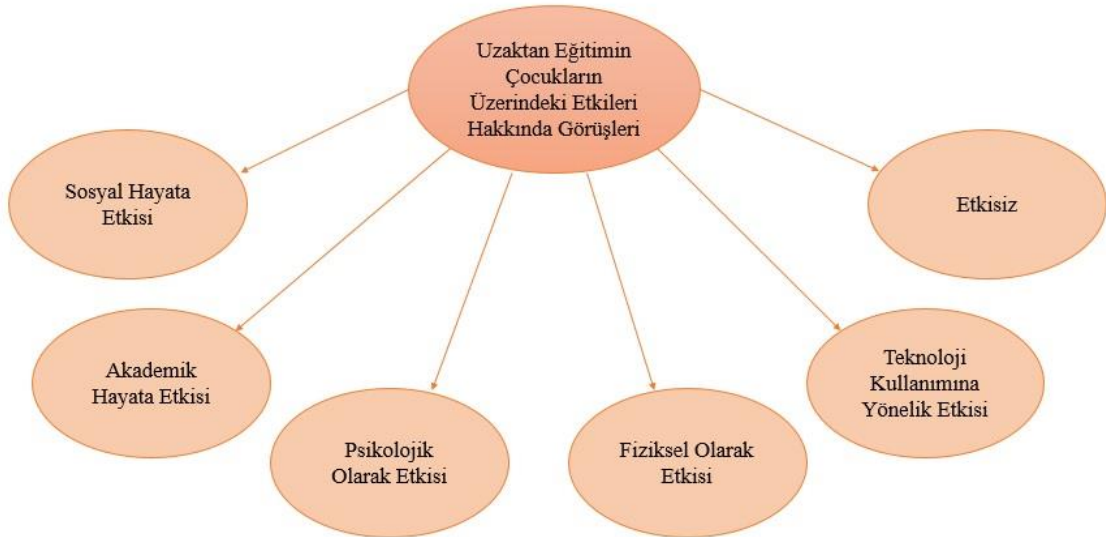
Uzaktan Eğitimin Çocukların Üzerindeki Etkileri Hakkında Görüşleri

Sosyal Hayata Etkisi

Etkisiz

Akademik Hayata Etkisi

Teknoloji Kullanımına Yönelik Etkisi

Psikolojik Olarak Etkisi

Fiziksel Olarak Etkisi